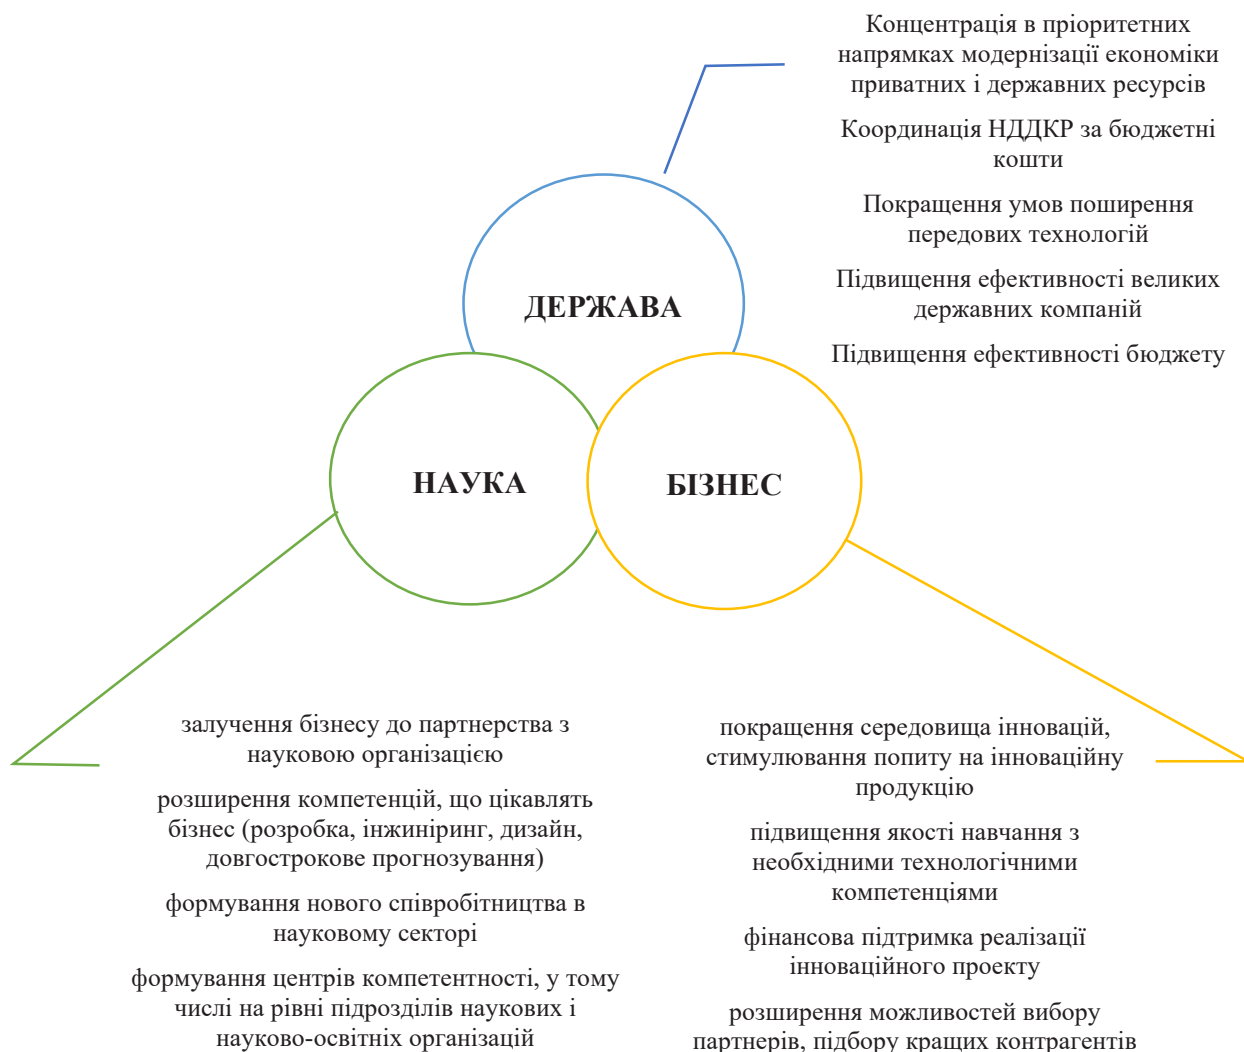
Концентрація в пріоритетних напрямках модернізації економіки приватних і державних ресурсів

Координація НДДКР за бюджетні кошти

Покращення умов поширення передових технологій

Підвищення ефективності великих державних компаній

Підвищення ефективності бюджету

ДЕРЖАВА

НАУКА

БІЗНЕС

залучення бізнесу до партнерства з науковою організацією

розширення компетенцій, що цікавлять бізнес (розробка, інжиніринг, дизайн, довгострокове прогнозування)

формування нового співробітництва в науковому секторі

формування центрів компетентності, у тому числі на рівні підрозділів наукових і науково-освітніх організацій

покращення середовища інновацій, стимулювання попиту на інноваційну продукцію

підвищення якості навчання з необхідними технологічними компетенціями

фінансова підтримка реалізації інноваційного проекту

розширення можливостей вибору партнерів, підбору кращих контрагентів